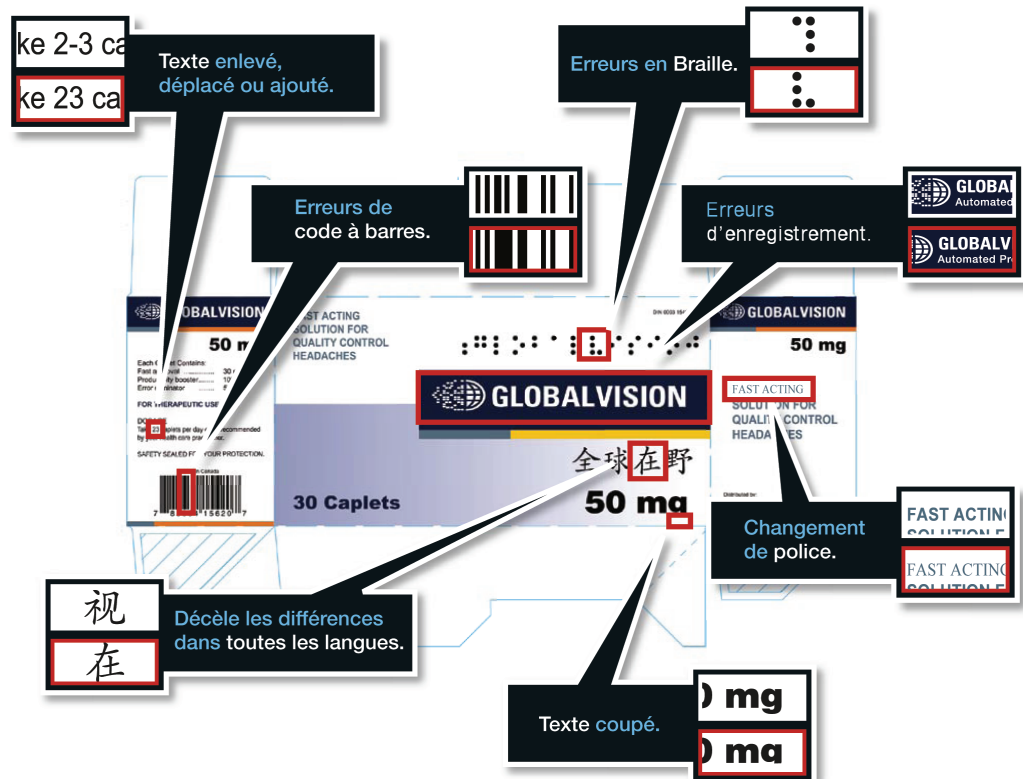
ke 2-3 ca

ke 23 ca

Texte enlevé, déplacé ou ajouté.

Erreurs en Braille.

Erreurs de code à barres.

Erreurs d'enregistrement.

GLOBAL Automated

GLOBALV Automated Pr

GLOBALVISION

50 mg

Each C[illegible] Contains:
Fast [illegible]oval ........ 30
Produ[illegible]ty booster...... 10
Error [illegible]minator ........ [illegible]

FOR THERAPEUTIC USE

DO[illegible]
Ta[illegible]aplets per day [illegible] recommended by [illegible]lth care pra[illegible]

SAFETY SEALED F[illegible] YOUR PROTECTION.

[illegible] Canada

7 8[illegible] 15620 7

FAST ACTING SOLUTION FOR QUALITY CONTROL HEADACHES

DIN 0033 15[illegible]

GLOBALVISION

全球在野

30 Caplets

50 mg

GLOBALVISION

50 mg

FAST ACTING
SOLUT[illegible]ON FOR QUALI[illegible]Y CONTROL HEADA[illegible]ES

Distributed by:

FAST ACTING SOLUTION F

Changement de police.

FAST ACTING SOLUTION F

视

在

Décèle les différences dans toutes les langues.

Texte coupé.

) mg

) mg